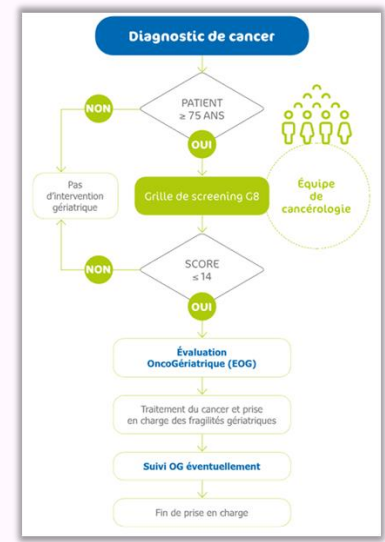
Diagnostic de cancer

PATIENT $\geq$ 75 ANS

NON

OUI

Pas d'intervention gériatrique

Grille de screening G8

Équipe de cancérologie

SCORE $\leq$ 14

NON

OUI

Évaluation OncoGériatrique (EOG)

Traitement du cancer et prise en charge des fragilités gériatriques

Suivi OG éventuellement

Fin de prise en charge